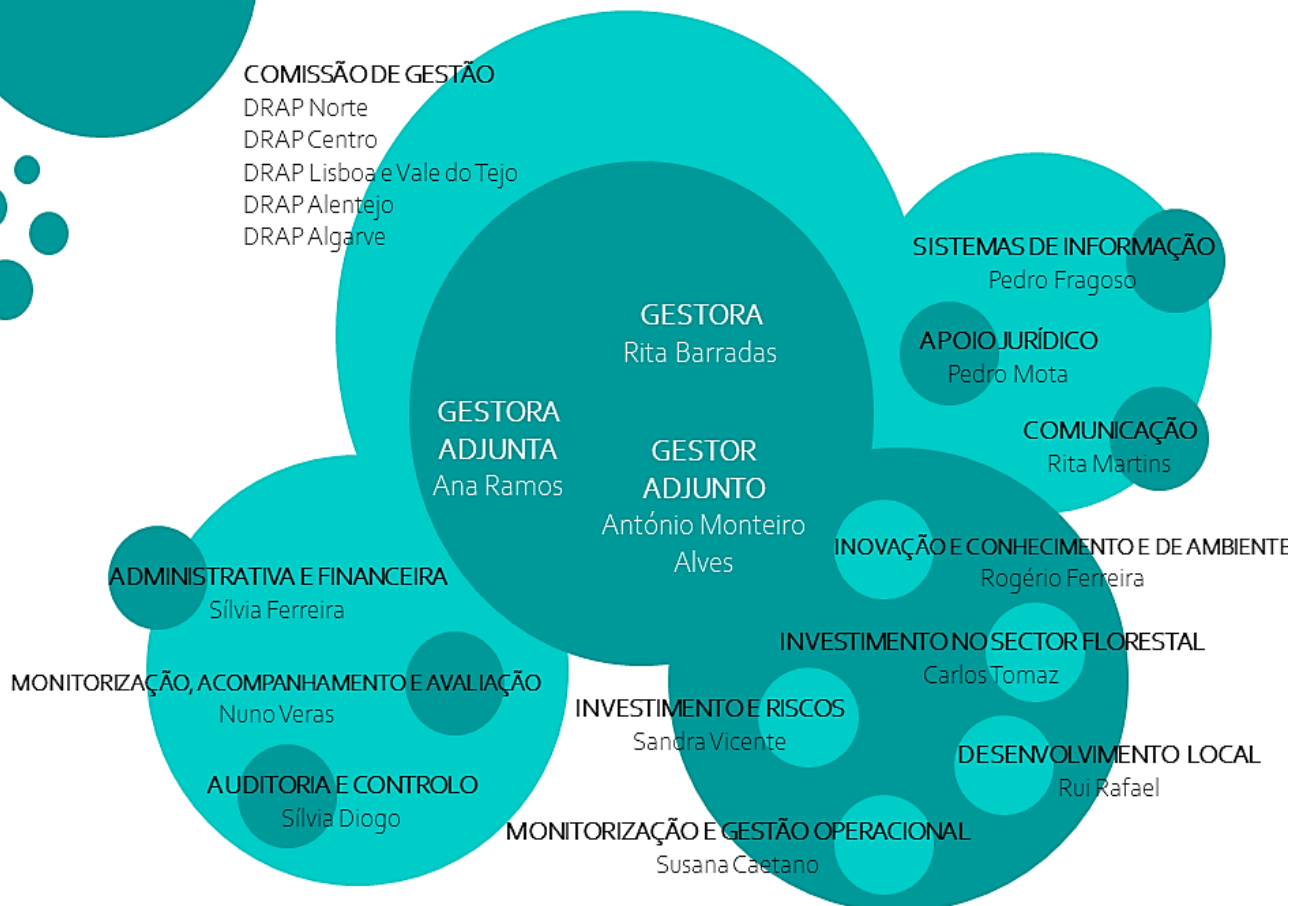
COMISSÃO DE GESTÃO
DRAP Norte
DRAP Centro
DRAP Lisboa e Vale do Tejo
DRAP Alentejo
DRAP Algarve

GESTORA
Rita Barradas

GESTORA ADJUNTA
Ana Ramos

GESTOR ADJUNTO
António Monteiro Alves

SISTEMAS DE INFORMAÇÃO
Pedro Fragoso

APOIO JURÍDICO
Pedro Mota

COMUNICAÇÃO
Rita Martins

INOVAÇÃO E CONHECIMENTO E DE AMBIENTE
Rogério Ferreira

INVESTIMENTO NO SECTOR FLORESTAL
Carlos Tomaz

INVESTIMENTO E RISCOS
Sandra Vicente

DESENVOLVIMENTO LOCAL
Rui Rafael

MONITORIZAÇÃO E GESTÃO OPERACIONAL
Susana Caetano

ADMINISTRATIVA E FINANCEIRA
Sílvia Ferreira

MONITORIZAÇÃO, ACOMPANHAMENTO E AVALIAÇÃO
Nuno Veras

AUDITORIA E CONTROLO
Sílvia Diogo